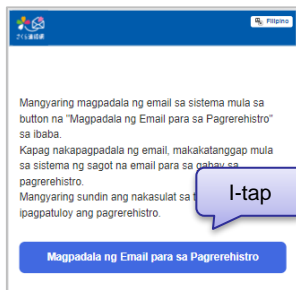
さくら連絡網

Filipino

Mangyaring magpadala ng email sa sistema mula sa button na "Magpadala ng Email para sa Pagrerehistro" sa ibaba.
Kapag nakapagpadala ng email, makakatanggap mula sa sistema ng sagot na email para sa gabay sa pagrerehistro.
Mangyaring sundin ang nakasulat sa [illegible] ipagpatuloy ang pagrerehistro.

I-tap

Magpadala ng Email para sa Pagrerehistro